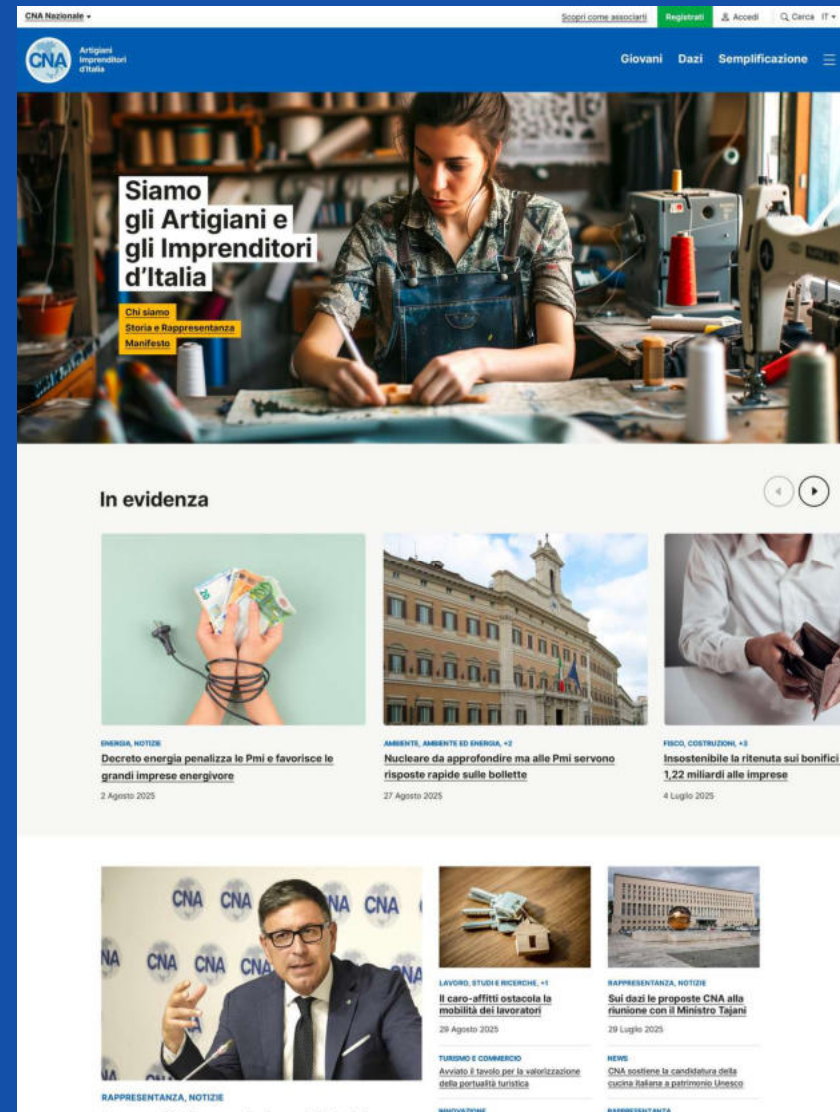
CNA Nazionale ▾

Scopri come associarti Registrati Accedi Cerca IT ▾

CNA Artigiani Imprenditori d'Italia

Giovani Dazi Semplificazione

Siamo gli Artigiani e gli Imprenditori d'Italia

Chi siamo
Storia e Rappresentanza
Manifesto

In evidenza

ENERGIA, NOTIZIE
Decreto energia penalizza le Pmi e favorisce le grandi imprese energivore
2 Agosto 2025

AMBIENTE, AMBIENTE ED ENERGIA, +2
Nucleare da approfondire ma alle Pmi servono risposte rapide sulle bollette
27 Agosto 2025

FISCO, COSTRUZIONI, +3
Insostenibile la ritenuta sui bonifici 1,22 miliardi alle imprese
4 Luglio 2025

RAPPRESENTANZA, NOTIZIE

LAVORO, STUDI E RICERCHE, +1
Il caro-affitti ostacola la mobilità dei lavoratori
29 Agosto 2025

TURISMO E COMMERCIO
Avviato il tavolo per la valorizzazione della portualità turistica

INNOVAZIONE

RAPPRESENTANZA, NOTIZIE
Sui dazi le proposte CNA alla riunione con il Ministro Tajani
29 Luglio 2025

NEWS
CNA sostiene la candidatura della cucina italiana a patrimonio Unesco

RAPPRESENTANZA